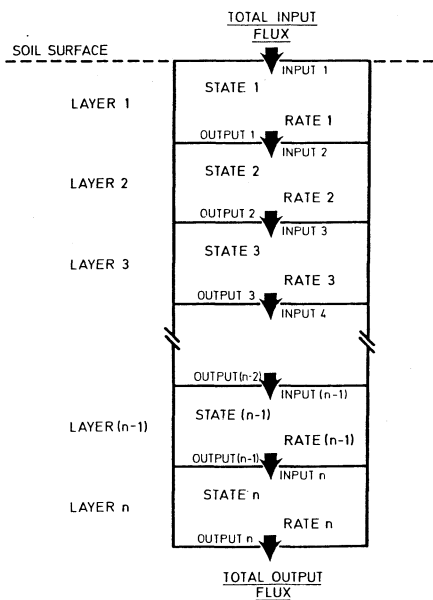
TOTAL INPUT FLUX

SOIL SURFACE

INPUT 1

LAYER 1

STATE 1

RATE 1

OUTPUT 1

INPUT 2

LAYER 2

STATE 2

RATE 2

OUTPUT 2

INPUT 3

LAYER 3

STATE 3

RATE 3

OUTPUT 3

INPUT 4

OUTPUT(n-2)

INPUT (n-1)

LAYER (n-1)

STATE (n-1)

RATE (n-1)

OUTPUT(n-1)

INPUT n

LAYER n

STATE n

RATE n

OUTPUT n

TOTAL OUTPUT FLUX